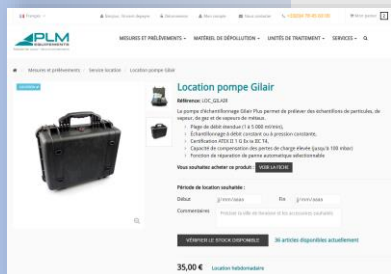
Français · Banque · Accès clients · Abonnement · Mon compte · Mon panier · +33 (0)4 78 xx xx xx · Mon panier

PLM ÉQUIPEMENTS

MESURES ET PRÉLÈVEMENTS · MATÉRIEL DE DÉPOLLUTION · UNITÉS DE TRAITEMENT · SERVICES

Mesures et prélèvements / Service location / Location pompe Gilair

LOCATION

Location pompe Gilair

Référence: LOC_GILAIR

La pompe d'échantillonnage Gilair Plus permet de prélever des échantillons de particules, de vapeur, de gaz et de vapeurs de métaux.

Plage de débit étendue (1 à 5 000 ml/min),
Échantillonnage à débit constant ou à pression constante,
Certification ATEX II 1 G Ex ia IIC T4,
Capacité de compensation des pertes de charge élevée (jusqu'à 100 inbar)
Fonction de réparation de panne automatique sélectionnable

Vous souhaitez acheter ce produit : VOIR LA FICHE

Période de location souhaitée :

Début jj/mm/aaaa Fin jj/mm/aaaa

Commentaires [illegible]

VÉRIFIER LE STOCK DISPONIBLE 36 articles disponibles actuellement

35,00 € Location hebdomadaire